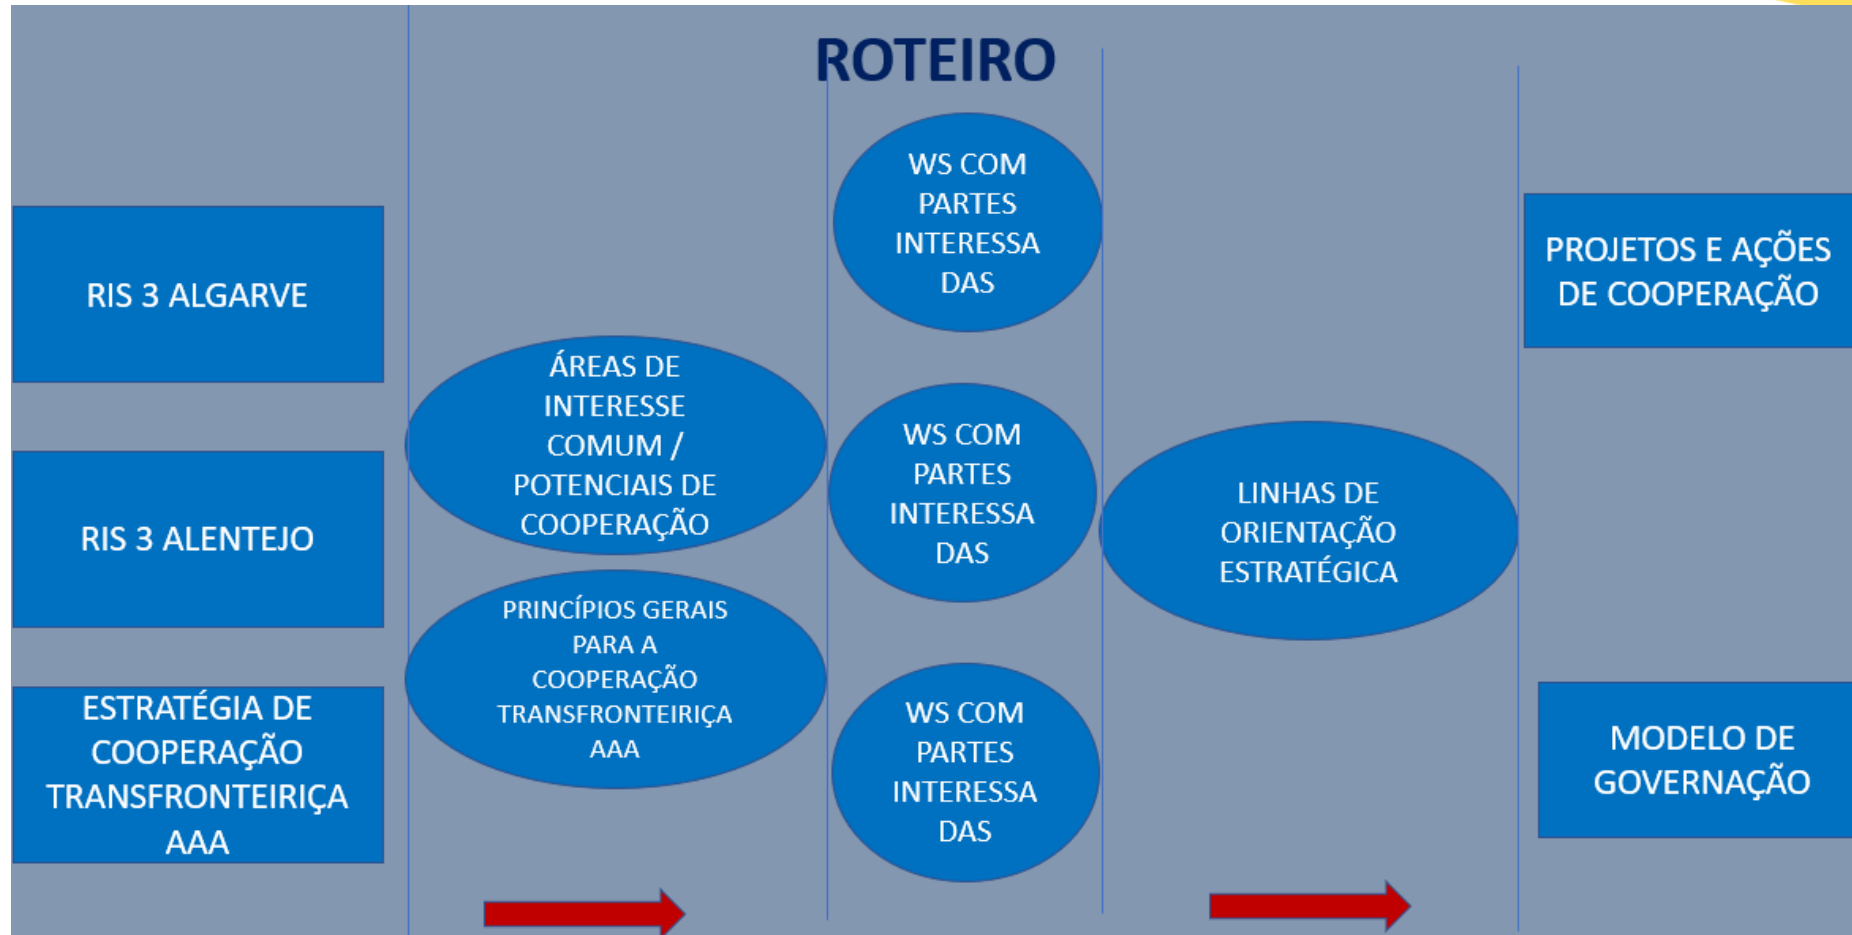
ROTEIRO

RIS 3 ALGARVE

RIS 3 ALENTEJO

ESTRATÉGIA DE COOPERAÇÃO TRANSFRONTEIRIÇA AAA

ÁREAS DE INTERESSE COMUM / POTENCIAIS DE COOPERAÇÃO

PRINCÍPIOS GERAIS PARA A COOPERAÇÃO TRANSFRONTEIRIÇA AAA

WS COM PARTES INTERESSA DAS

WS COM PARTES INTERESSA DAS

WS COM PARTES INTERESSA DAS

LINHAS DE ORIENTAÇÃO ESTRATÉGICA

PROJETOS E AÇÕES DE COOPERAÇÃO

MODELO DE GOVERNAÇÃO